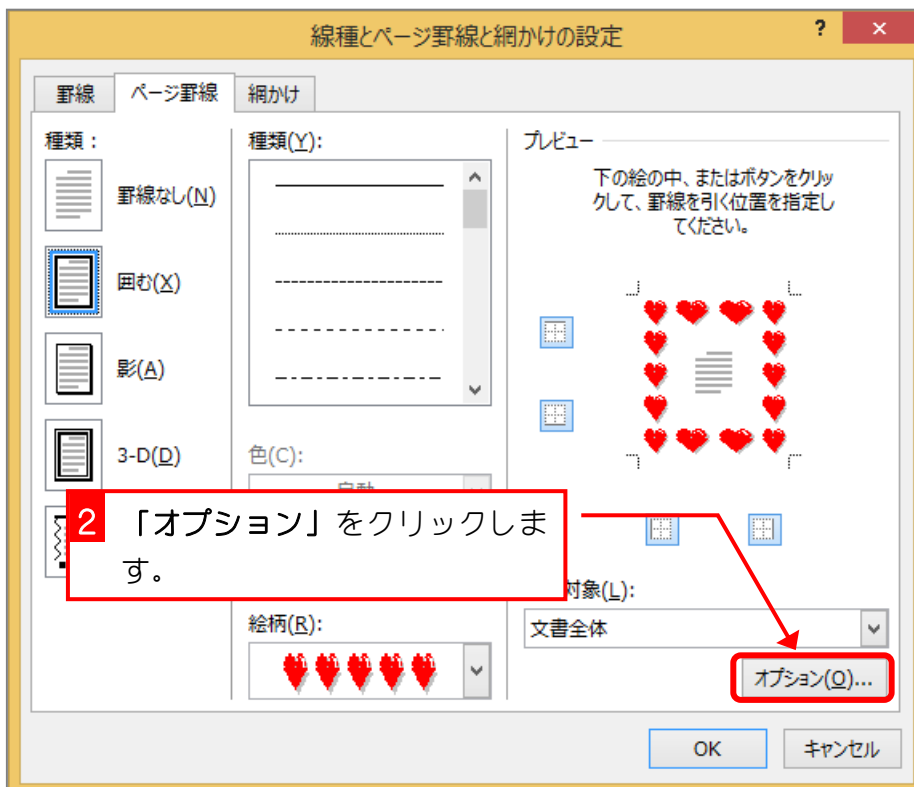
線種とページ罫線と網かけの設定

?

×

罫線

ページ罫線

網かけ

種類：

罫線なし(N)

囲む(X)

影(A)

3-D(D)

種類(Y):

色(C):

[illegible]

絵柄(R):

プレビュー

下の絵の中、またはボタンをクリックして、罫線を引く位置を指定してください。

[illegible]対象(L):

文書全体

オプション(O)...

2 「オプション」をクリックします。

OK

キャンセル